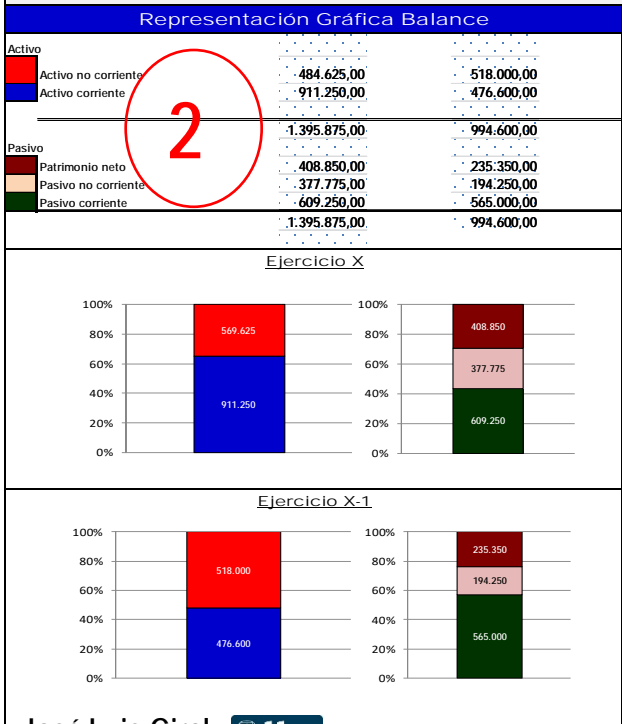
Representación Gráfica Balance

Activo

| | | |
|---|---|---|
| Activo no corriente | 484.625,00 | 518.000,00 |
| Activo corriente | 911.250,00 | 476.600,00 |
| | 1.395.875,00 | 994.600,00 |

2

Pasivo

| | | |
|---|---|---|
| Patrimonio neto | 408.850,00 | 235.350,00 |
| Pasivo no corriente | 377.775,00 | 194.250,00 |
| Pasivo corriente | 609.250,00 | 565.000,00 |
| | 1.395.875,00 | 994.600,00 |

Ejercicio X

100%
80%
60%
40%
20%
0%

569.625
911.250

100%
80%
60%
40%
20%
0%

408.850
377.775
609.250

Ejercicio X-1

100%
80%
60%
40%
20%
0%

518.000
476.600

100%
80%
60%
40%
20%
0%

235.350
194.250
565.000

José Luis Cirl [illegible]